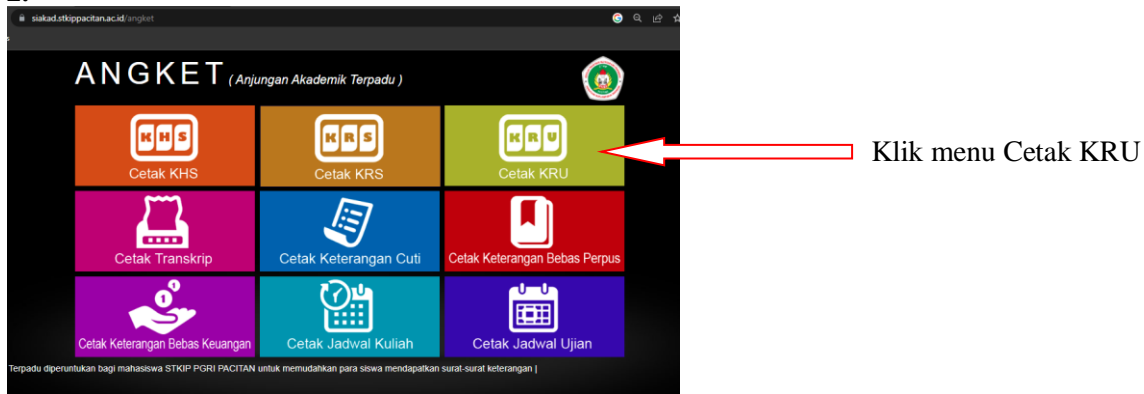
siakad.stkippacitan.ac.id/angket

ANGKET ( Anjungan Akademik Terpadu )

KHS
Cetak KHS

KRS
Cetak KRS

KRU
Cetak KRU

Klik menu Cetak KRU

Cetak Transkrip

Cetak Keterangan Cuti

Cetak Keterangan Bebas Perpus

Cetak Keterangan Bebas Keuangan

Cetak Jadwal Kuliah

Cetak Jadwal Ujian

Terpadu diperuntukan bagi mahasiswa STKIP PGRI PACITAN untuk memudahkan para siswa mendapatkan surat-surat keterangan |